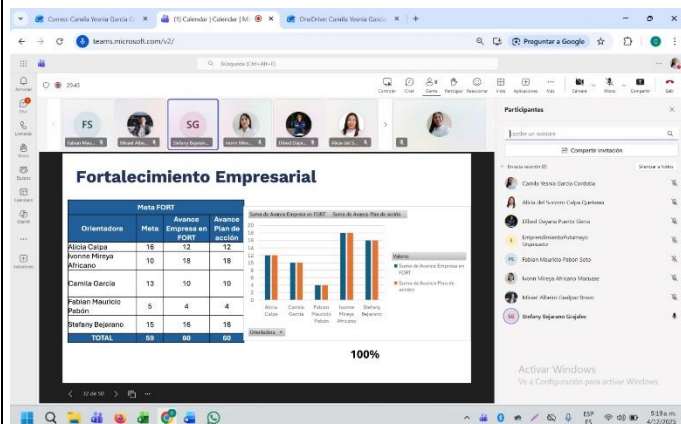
Correo: Camila Yesnia Garcia C ×
(1) Calendar | Calendar | M ×
OneDrive: Camila Yesnia Garcia ×
+
teams.microsoft.com/v2/
Preguntar a Google
Búsqueda (Ctrl+Alt+E)
Actividad
Chat
Calendario
Teams
Equipos
Llamadas
OneDrive
Aplicaciones
20:48
Conversar
Chat
Gente
Participar
Reaccionar
Vista
Aplicaciones
Más
Cámara
Micro
Compartir
Salir
FS
Fabian Mau...
Misael Alta...
SG
Stefany Bejaran...
Ivonne Mire...
Elibed Daye...
Alicia del S...
Participantes
Escribir un nombre
Compartir invitación
En esta reunión (9)
Silenciar a todos
Camila Yesnia Garcia Cordoba
Alicia del Socorro Calpa Quetama
Elibed Dayana Puente Sierra
EmprendimientoPutumayo
Organizador
Fabian Mauricio Pabon Soto
Ivonne Mireya Africano Macuase
Misael Alfonso Gualpaz Bravo
Stefany Bejarano Grajales

Fortalecimiento Empresarial

| Orientadore | Meta | Avance Empresa en FORT | Avance Plan de acción |
|---|---|---|---|
| | Meta FORT | | |
| Alicia Calpa | 16 | 12 | 12 |
| Ivonne Mireya Africano | 10 | 18 | 18 |
| Camila Garcia | 13 | 10 | 10 |
| Fabian Mauricio Pabón | 5 | 4 | 4 |
| Stefany Bejarano | 15 | 16 | 16 |
| TOTAL | 59 | 60 | 60 |

Suma de Avance Empresa en FORT
Suma de Avance Plan de acción
20
18
16
14
12
10
8
6
4
2
0
Alicia Calpa
Camila Garcia
Fabian Mauricio Pabon
Ivonne Mireya Africano
Stefany Bejarano
Valores
Suma de Avance Empresa en FORT
Suma de Avance Plan de acción
Orientadore

100%

12 de 50

Activar Windows
Ve a Configuración para activar Windows.

ESP
ES
9:19 a. m.
4/12/2023